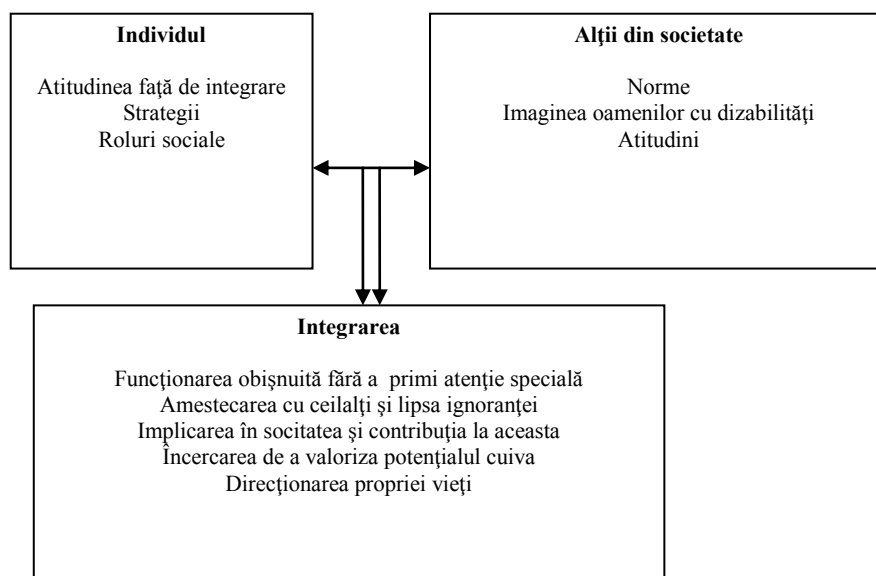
**Individul**

Atitudinea faţă de integrare
Strategii
Roluri sociale

**Alţii din societate**

Norme
Imaginea oamenilor cu dizabilităţi
Atitudini

**Integrarea**

Funcţionarea obişnuită fără a primi atenţie specială
Amestecarea cu ceilalţi şi lipsa ignoranţei
Implicarea în socitatea şi contribuţia la aceasta
Încercarea de a valoriza potenţialul cuiva
Direcţionarea propriei vieţi